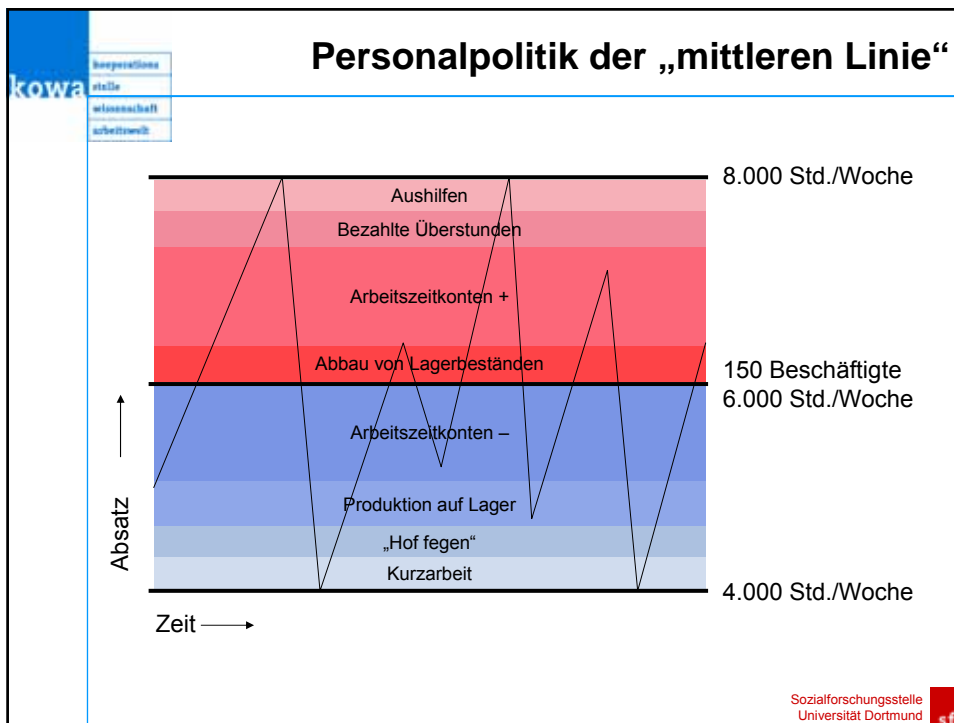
kowa kooperations stelle wissenschaft arbeitswelt

Personalpolitik der „mittleren Linie“

Aushilfen
Bezahlte Überstunden
Arbeitszeitkonten +
Abbau von Lagerbeständen
Arbeitszeitkonten –
Produktion auf Lager
„Hof fegen“
Kurzarbeit

8.000 Std./Woche
150 Beschäftigte
6.000 Std./Woche
4.000 Std./Woche

Absatz
Zeit

Sozialforschungsstelle
Universität Dortmund